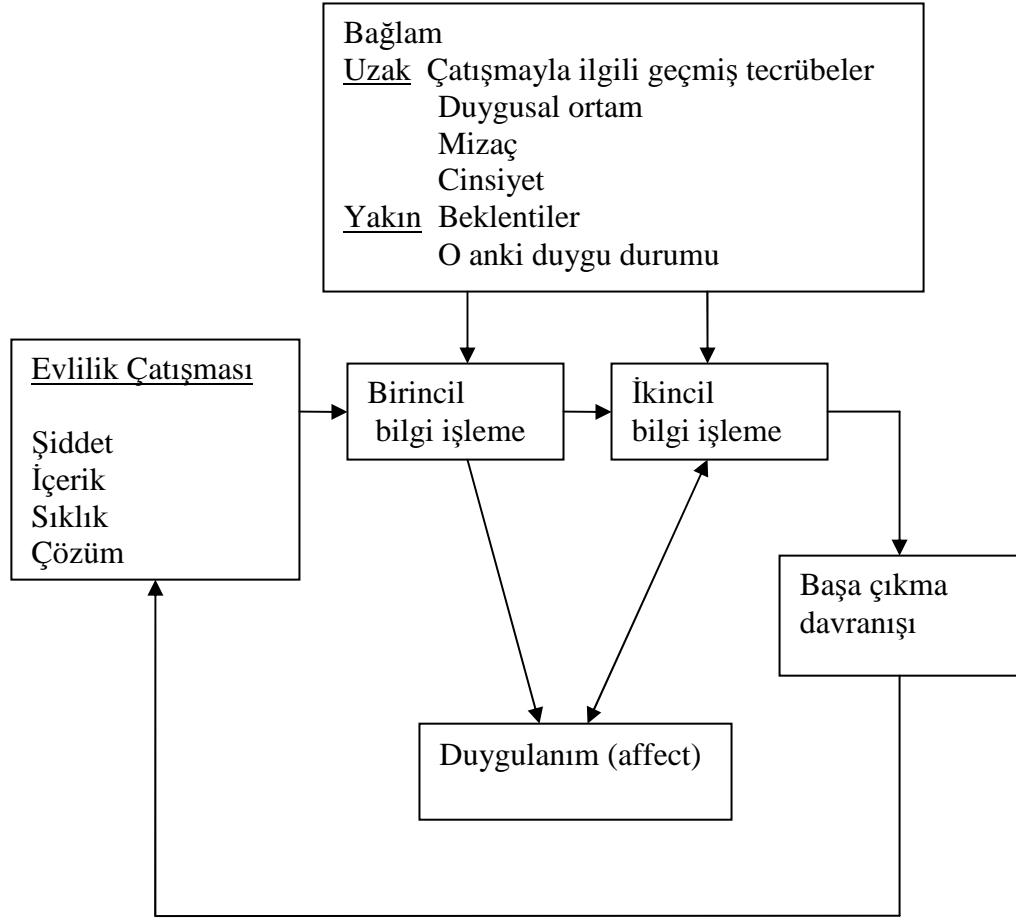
Bağlam
Uzak Çatışmayla ilgili geçmiş tecrübeler
Duygusal ortam
Mizaç
Cinsiyet
Yakın Beklentiler
O anki duygu durumu

Evlilik Çatışması

Şiddet
İçerik
Sıklık
Çözüm

Birincil bilgi işleme

İkincil bilgi işleme

Başa çıkma davranışı

Duygulanım (affect)